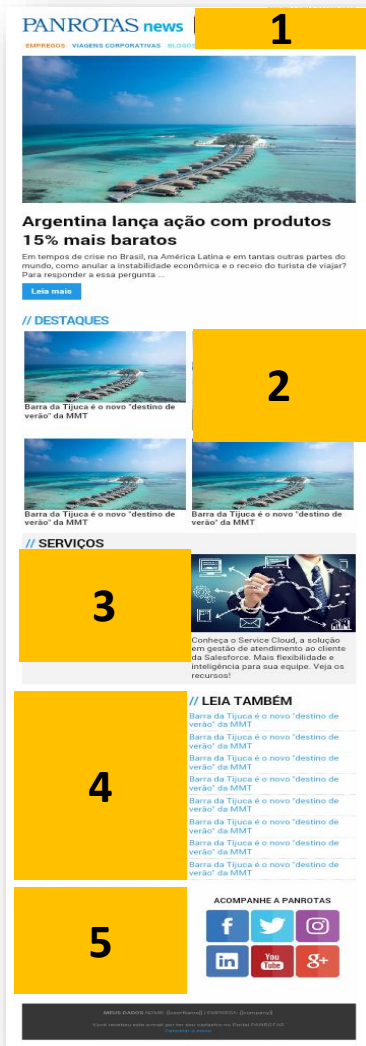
PANROTAS news

1

EMPREGOS VIAGENS CORPORATIVAS BLOGS

Argentina lança ação com produtos 15% mais baratos

Em tempos de crise no Brasil, na América Latina e em tantas outras partes do mundo, como anular a instabilidade econômica e o receio do turista de viajar? Para responder a essa pergunta ...

Leia mais

// DESTAQUES

Barra da Tijuca é o novo "destino de verão" da MMT

2

Barra da Tijuca é o novo "destino de verão" da MMT

Barra da Tijuca é o novo "destino de verão" da MMT

// SERVIÇOS

3

Conheça o Service Cloud, a solução em gestão de atendimento ao cliente da Salesforce. Mais flexibilidade e inteligência para sua equipe. Veja os recursos!

4

// LEIA TAMBÉM

Barra da Tijuca é o novo "destino de verão" da MMT

Barra da Tijuca é o novo "destino de verão" da MMT

Barra da Tijuca é o novo "destino de verão" da MMT

Barra da Tijuca é o novo "destino de verão" da MMT

Barra da Tijuca é o novo "destino de verão" da MMT

Barra da Tijuca é o novo "destino de verão" da MMT

Barra da Tijuca é o novo "destino de verão" da MMT

Barra da Tijuca é o novo "destino de verão" da MMT

5

ACOMPANHE A PANROTAS

f

in

You Tube

g+

MEUS DADOS NOME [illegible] | EMPRESA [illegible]

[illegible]